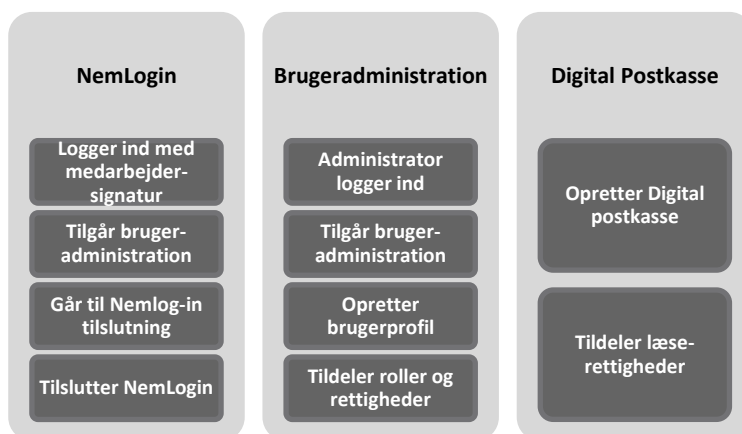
NemLogin

Logger ind med medarbejdersignatur

Tilgår brugeradministration

Går til Nemlog-in tilslutning

Tilslutter NemLogin

Brugeradministration

Administrator logger ind

Tilgår brugeradministration

Opretter brugerprofil

Tildeler roller og rettigheder

Digital Postkasse

Opretter Digital postkasse

Tildeler læserettigheder